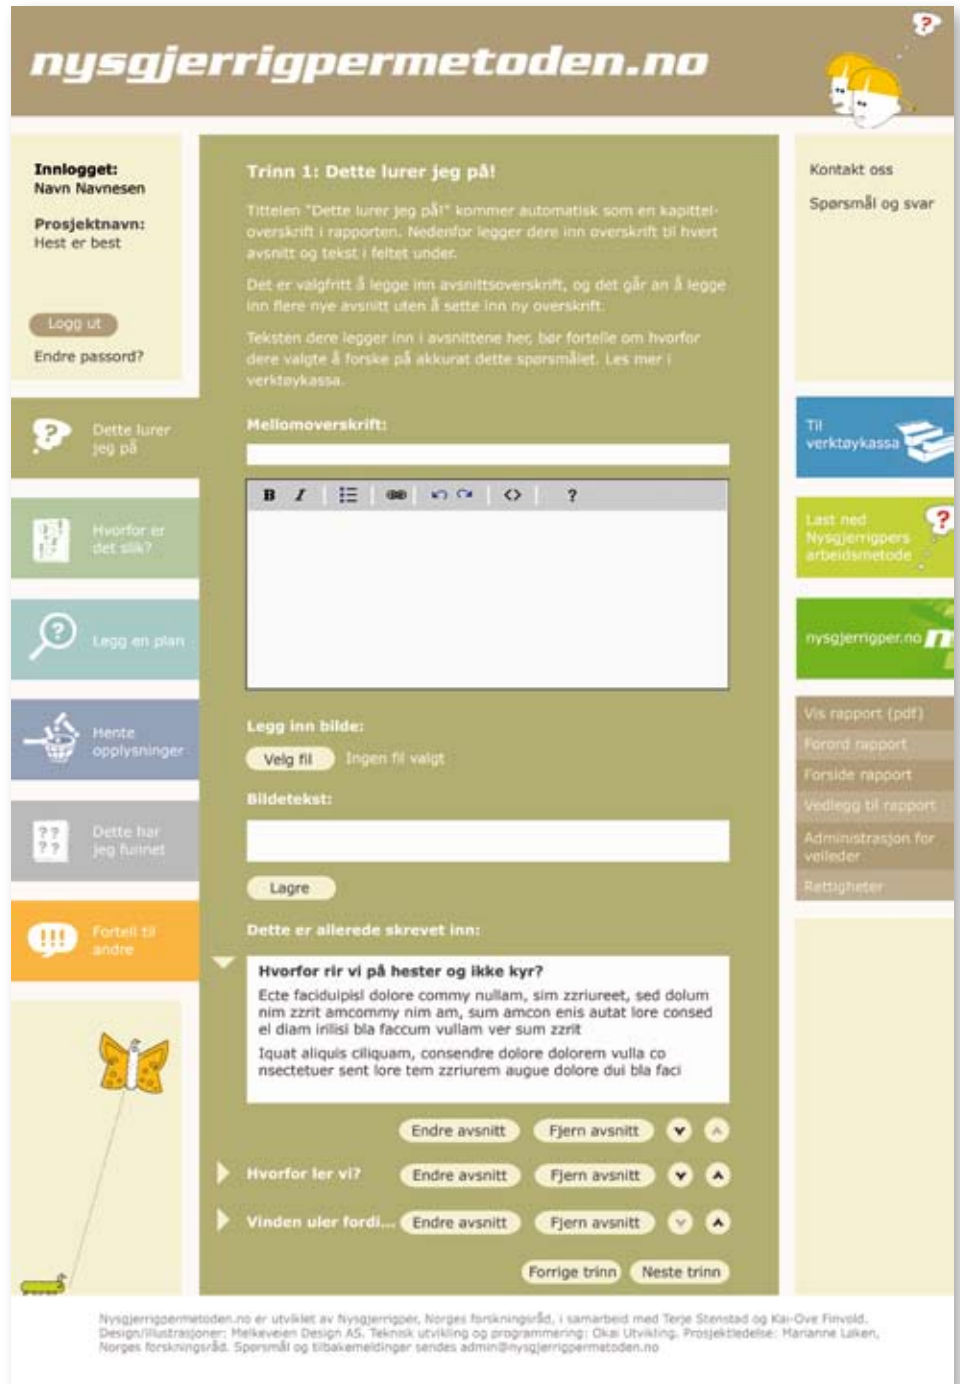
nysgjerrigpermetoden.no

Innlogget:
Navn Navnesen

Prosjektnavn:
Hest er best

Logg ut

Endre passord?

Dette lurer jeg på

Hvorfor er det slik?

Legg en plan

Hente opplysninger

Dette har jeg funnet

Fortell til andre

Trinn 1: Dette lurer jeg på!

Tittelen "Dette lurer jeg på!" kommer automatisk som en kapitteloverskrift i rapporten. Nedenfor legger dere inn overskrift til hvert avsnitt og tekst i feltet under.

Det er valgfritt å legge inn avsnittsoverskrift, og det går an å legge inn flere nye avsnitt uten å sette inn ny overskrift.

Teksten dere legger inn i avsnittene her, bør fortelle om hvorfor dere valgte å forske på akkurat dette spørsmålet. Les mer i verktøykassa.

Mellomoverskrift:

B I ?

Legg inn bilde:

Velg fil Ingen fil valgt

Bildetekst:

Lagre

Dette er allerede skrevet inn:

Hvorfor rir vi på hester og ikke kyr?

Ecte faciduipisl dolore commy nullam, sim zzriureet, sed dolum nim zzrit amcommy nim am, sum amcon enis autat lore consed el diam irilisi bla faccum vullam ver sum zzrit

Iquat aliquis ciliquam, consendre dolore dolorem vulla co nsectetuer sent lore tem zzriurem augue dolore dui bla faci

Endre avsnitt Fjern avsnitt

Hvorfor ler vi? Endre avsnitt Fjern avsnitt

Vinden uler fordi... Endre avsnitt Fjern avsnitt

Forrige trinn Neste trinn

Kontakt oss

Spørsmål og svar

Til verktøykassa

Last ned Nysgjerrigpers arbeidsmetode

nysgjerrigper.no

Vis rapport (pdf)

Forord rapport

Forside rapport

Vedlegg til rapport

Administrasjon for veileder

Rettigheter

Nysgjerrigpermetoden.no er utviklet av Nysgjerrigper, Norges forskningsråd, i samarbeid med Terje Stenstad og Kai-Ove Finvold. Design/illustrasjoner: Melkeveien Design AS. Teknisk utvikling og programmering: Okai Utvikling. Prosjektledelse: Marianne Løken, Norges forskningsråd. Spørsmål og tilbakemeldinger sendes admin@nysgjerrigpermetoden.no